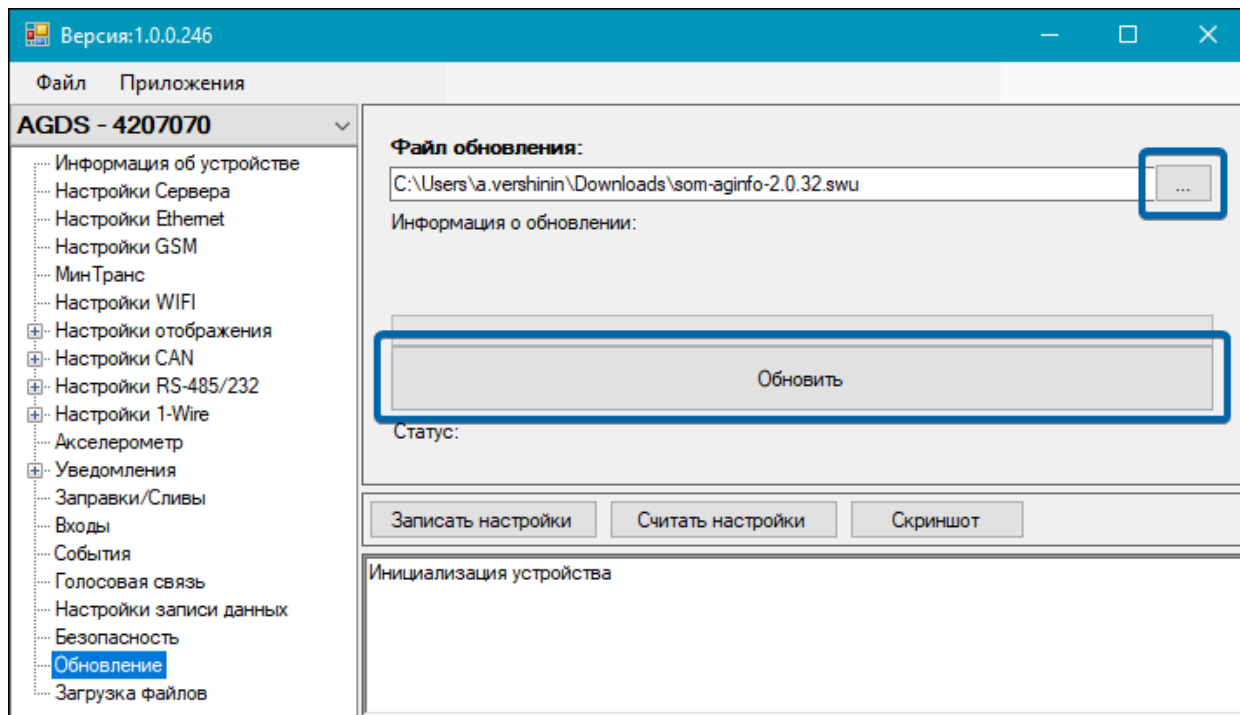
Версия:1.0.0.246

Файл Приложения

AGDS - 4207070

Информация об устройстве
Настройки Сервера
Настройки Ethernet
Настройки GSM
МинТранс
Настройки WIFI
Настройки отображения
Настройки CAN
Настройки RS-485/232
Настройки 1-Wire
Акселерометр
Уведомления
Заправки/Сливы
Входы
События
Голосовая связь
Настройки записи данных
Безопасность
Обновление
Загрузка файлов

Файл обновления:
C:\Users\a.vershinin\Downloads\som-aginfo-2.0.32.swu
...
Информация о обновлении:

Обновить

Статус:

Записать настройки
Считать настройки
Скриншот

Инициализация устройства